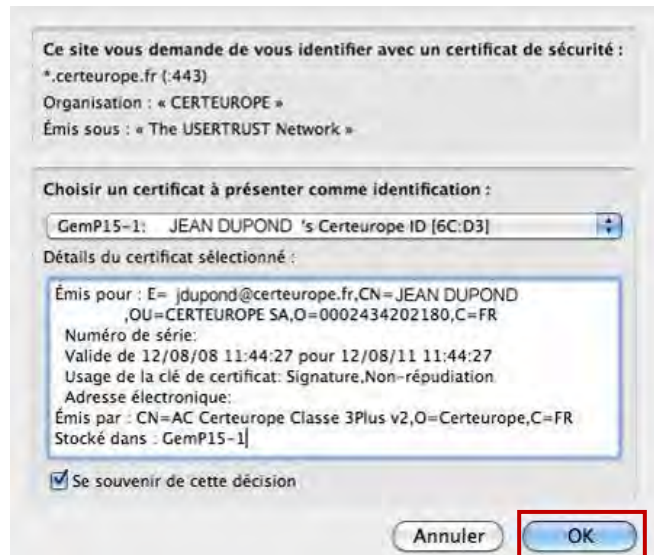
Ce site vous demande de vous identifier avec un certificat de sécurité :
*.certeurope.fr (:443)
Organisation : « CERTEUROPE »
Émis sous : « The USERTRUST Network »

Choisir un certificat à présenter comme identification :

GemP15-1: JEAN DUPOND 's Certeurope ID [6C:D3]

Détails du certificat sélectionné :

Émis pour : E= jdupond@certeurope.fr,CN=JEAN DUPOND ,OU=CERTEUROPE SA,O=0002434202180,C=FR
Numéro de série:
Valide de 12/08/08 11:44:27 pour 12/08/11 11:44:27
Usage de la clé de certificat: Signature,Non-répudiation
Adresse électronique:
Émis par : CN=AC Certeurope Classe 3Plus v2,O=Certeurope,C=FR
Stocké dans : GemP15-1

Se souvenir de cette décision

Annuler
OK